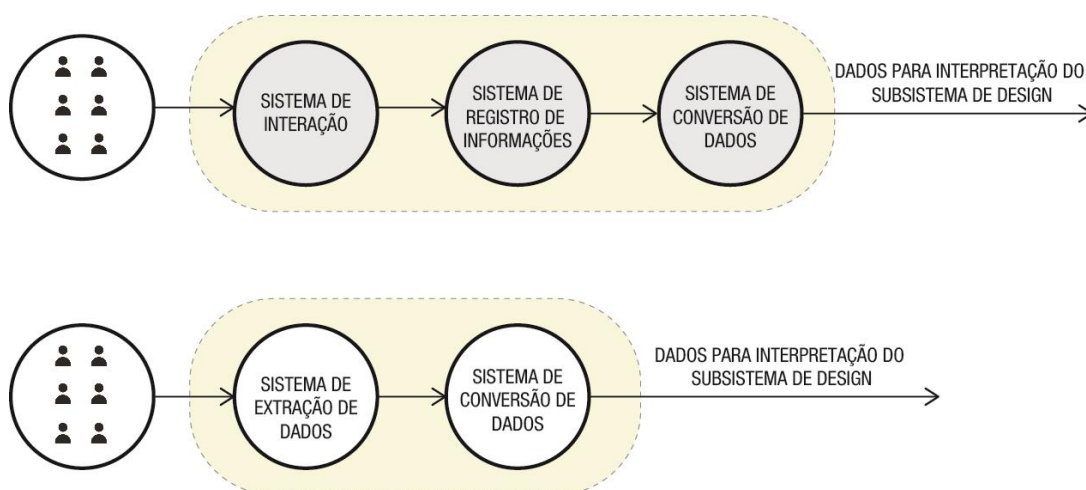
SISTEMA DE INTERAÇÃO

SISTEMA DE REGISTRO DE INFORMAÇÕES

SISTEMA DE CONVERSÃO DE DADOS

DADOS PARA INTERPRETAÇÃO DO SUBSISTEMA DE DESIGN

SISTEMA DE EXTRAÇÃO DE DADOS

SISTEMA DE CONVERSÃO DE DADOS

DADOS PARA INTERPRETAÇÃO DO SUBSISTEMA DE DESIGN